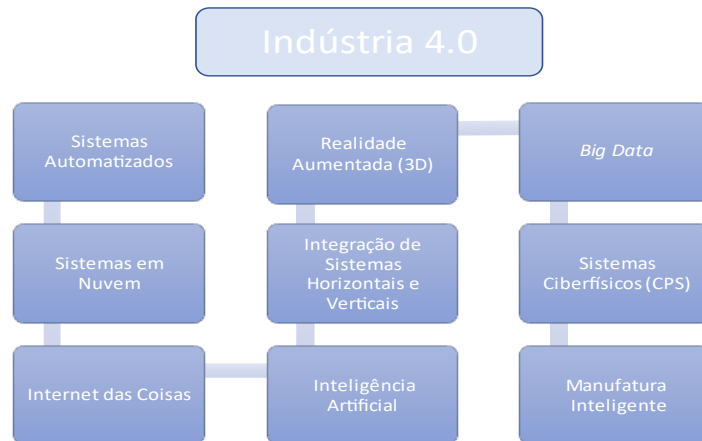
Indústria 4.0

Sistemas Automatizados

Sistemas em Nuvem

Internet das Coisas

Realidade Aumentada (3D)

Integração de Sistemas Horizontais e Verticais

Inteligência Artificial

*Big Data*

Sistemas Ciberfísicos (CPS)

Manufatura Inteligente